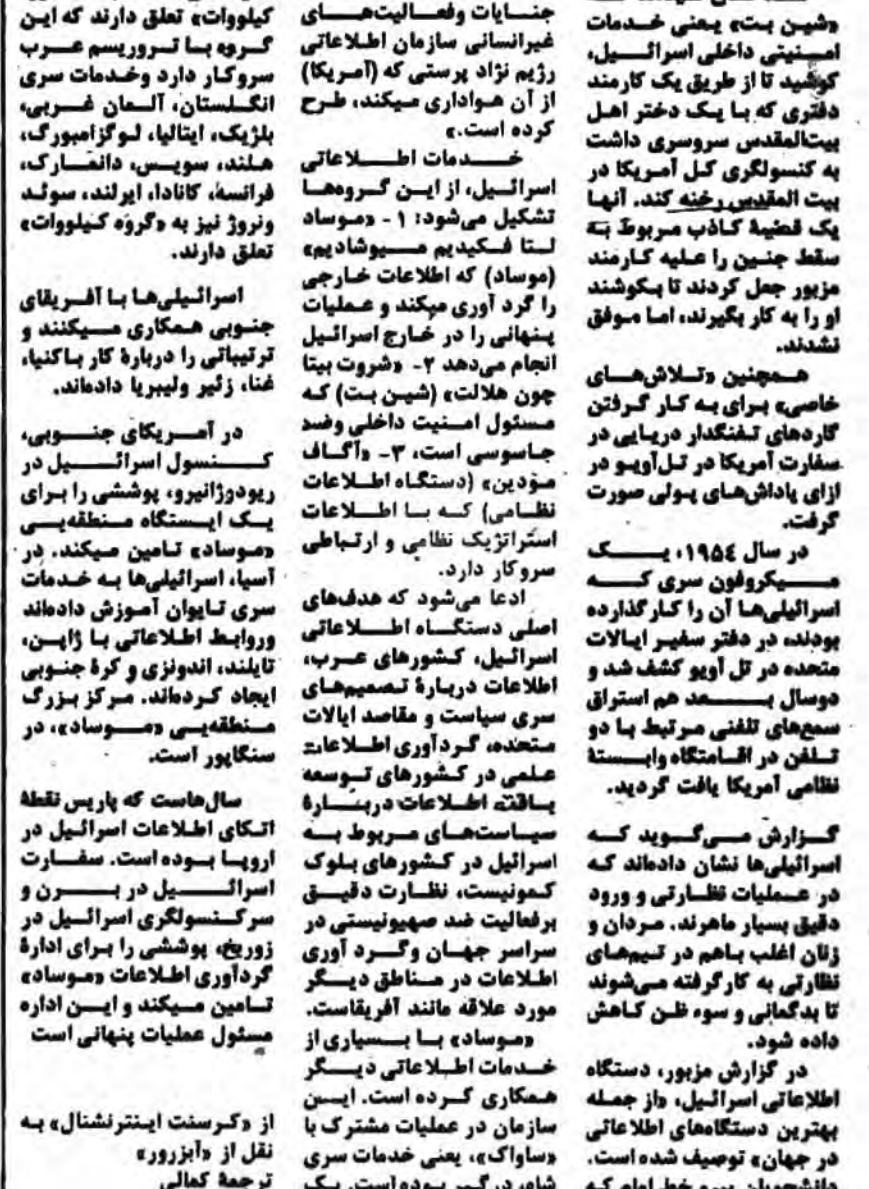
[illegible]
«شین بت» یعنی خدمات امنیتی داخلی اسرائیل، کوشید تا از طریق یک کارمند دفتری که با یک دختر اهل بیت‌المقدس سروسری داشت به کنسولگری کل آمریکا در بیت المقدس رخنه کند. آنها یک قضیهٔ کاذب مربوط به سقط جنین را علیه کارمند مزبور جعل کردند تا بکوشند او را به کار بگیرند، اما موفق نشدند.

همچنین «تلاش‌های خاصی» برای به کار گرفتن گاردهای تفنگدار دریایی در سفارت آمریکا در تل‌آویو در ازای پاداش‌های پولی صورت گرفت.

در سال ۱۹۵٤، یک میکروفون سری که اسرائیلی‌ها آن را کارگذارده بودند، در دفتر سفیر ایالات متحده در تل آویو کشف شد و دوسال بعد هم استراق سمع‌های تلفنی مرتبط با دو تلفن در اقامتگاه وابستهٔ نظامی آمریکا یافت گردید.

گزارش می‌گوید که اسرائیلی‌ها نشان داده‌اند که در عملیات نظارتی و ورود دقیق بسیار ماهرند. مردان و زنان اغلب باهم در تیم‌های نظارتی به کارگرفته می‌شوند تا بدگمانی و سوء ظن کاهش داده شود.

در گزارش مزبور، دستگاه اطلاعاتی اسرائیل، «از جمله بهترین دستگاه‌های اطلاعاتی در جهان» توصیف شده است. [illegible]

جنایات وفعالیت‌های غیرانسانی سازمان اطلاعاتی رژیم نژاد پرستی که (آمریکا) از آن هواداری میکند، طرح کرده است.»

خدمات اطلاعاتی اسرائیل، از این گروهها تشکیل می‌شود: ۱ - «موساد لتا فکیدیم میوشادیم» (موساد) که اطلاعات خارجی را گرد آوری میکند و عملیات پنهانی را در خارج اسرائیل انجام می‌دهد ۲- «شروت بیتا چون هلالت» (شین بت) که مسئول امنیت داخلی وضد جاسوسی است، ۳- «آگاف مودین» (دستگاه اطلاعات نظامی) که با اطلاعات استراتژیک نظامی و ارتباطی سروکار دارد.

ادعا می‌شود که هدف‌های اصلی دستگاه اطلاعاتی اسرائیل، کشورهای عرب، اطلاعات دربارهٔ تصمیم‌های سری سیاست و مقاصد ایالات متحده، گردآوری اطلاعات علمی در کشورهای توسعه یافته، اطلاعات دربارهٔ سیاست‌های مربوط به اسرائیل در کشورهای بلوک کمونیست، نظارت دقیق برفعالیت ضد صهیونیستی در سراسر جهان وگرد آوری اطلاعات در مناطق دیگر مورد علاقه مانند آفریقاست.

«موساد» با بسیاری از خدمات اطلاعاتی دیگر همکاری کرده است. این سازمان در عملیات مشترک با «ساواک»، یعنی خدمات سری شاه در گیر بوده است، یک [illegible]

کیلووات» تعلق دارند که این گروه با تروریسم عرب سروکار دارد وخدمات سری انگلستان، آلمان غربی، بلژیک، ایتالیا، لوگزامبورگ، هلند، سویس، دانمارک، فرانسه، کانادا، ایرلند، سوئد ونروژ نیز به «گروه کیلووات» تعلق دارند.

اسرائیلی‌ها با آفریقای جنوبی همکاری میکنند و ترتیباتی را دربارهٔ کار باکنیا، غنا، زئیر ولیبریا داده‌اند.

در آمریکای جنوبی، کنسول اسرائیل در ریودوژانیرو، پوششی را برای یک ایستگاه منطقه‌یی «موساد» تامین میکند. در آسیا، اسرائیلی‌ها به خدمات سری تایوان آموزش داده‌اند وروابط اطلاعاتی با ژاپن، تایلند، اندونزی و کرهٔ جنوبی ایجاد کرده‌اند. مرکز بزرگ منطقه‌یی «موساد»، در سنگاپور است.

سال‌هاست که پاریس نقطهٔ اتکای اطلاعات اسرائیل در اروپا بوده است. سفارت اسرائیل در برن و سرکنسولگری اسرائیل در زوریخ، پوششی را برای ادارهٔ گردآوری اطلاعات «موساد» تامین میکند و این اداره مسئول عملیات پنهانی است

از «کرسنت اینترنشنال» به نقل از «آبزرور»
ترجمهٔ کمالی